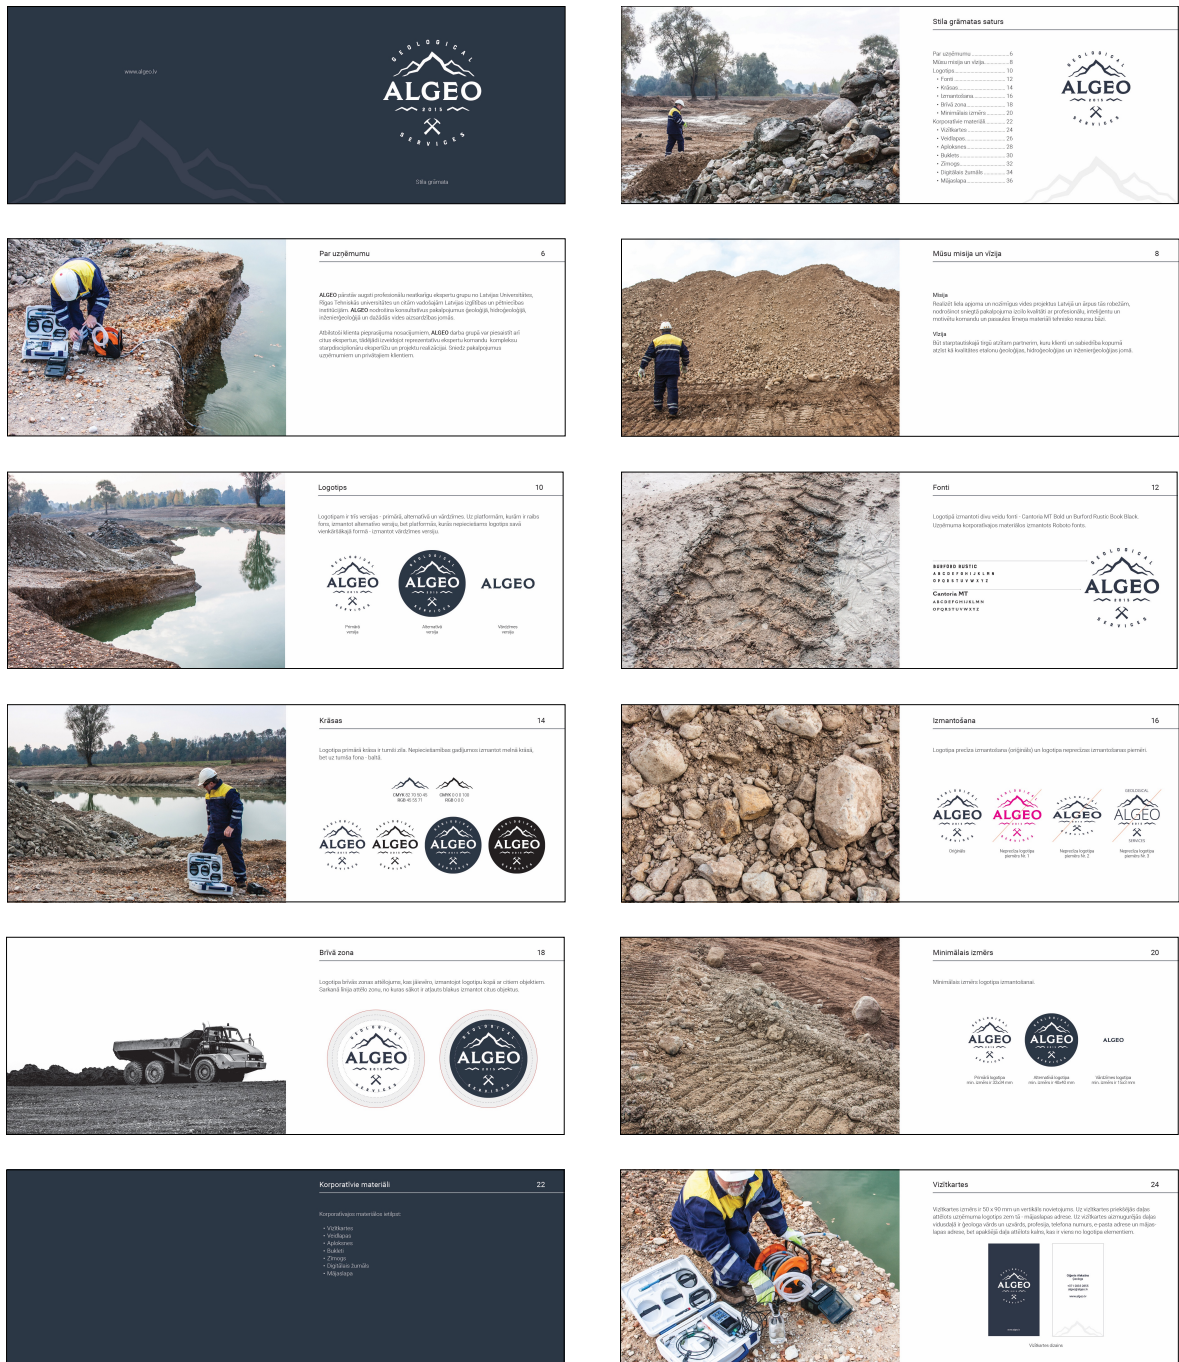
www.algeo.lv

GEOLOGICAL
ALGEO
2015
SERVICES

Stila grāmata

Stila grāmatas saturs

Par uzņēmumu 6
Mūsu misija un vīzija 8
Logotips 10
• Fonti 12
• Krāsas 14
• Izmantošana 16
• Brīvā zona 18
• Minimālais izmērs 20
Korporatīvie materiāli 22
• Vizītkartes 24
• Veidlapas 26
• Aploksnes 28
• Bukleti 30
• Zīmogs 32
• Digitālais žurnāls 34
• Mājaslapa 36

GEOLOGICAL
ALGEO
2015
SERVICES

Par uzņēmumu 6

ALGEO pārstāv augsti profesionālu neatkarīgu ekspertu grupu no Latvijas Universitātes, Rīgas Tehniskās universitātes un citām vadošajām Latvijas izglītības un pētniecības institūcijām. ALGEO nodrošina konsultatīvus pakalpojumus ģeoloģijā, hidroģeoloģijā, inženierģeoloģijā un dažādās vides aizsardzības jomās.

Atbilstoši klienta pieprasījuma nosacījumiem, ALGEO darba grupā var piesaistīt arī citus ekspertus, tādējādi izveidojot reprezentatīvu ekspertu komandu. Komplekssu starpdisciplināru ekspertīžu un pētījumu realizācija. Sniedz pakalpojumus uzņēmumiem un privātajiem klientiem.

Mūsu misija un vīzija 8

Misija
Realizēt liela apjoma un nozīmīgus vides projektus Latvijā un ārpus tās robežām, nodrošinot sniegtā pakalpojuma izcilo kvalitāti ar profesionālu, inteliģentu un motivētu komandu un pasaules līmeņa mūsdienu tehnisko resursu bāzi.

Vīzija
Būt starptautiskajā tirgū atzītam partnerim, kuru klienti un sabiedrība kopumā atzīst kā kvalitātes etalonu ģeoloģijas, hidroģeoloģijas un inženierģeoloģijas jomā.

Logotips 10

Logotipam ir trīs versijas - primārā, alternatīvā un vārdzīmes. Uz platformām, kurām ir raibs fons, izmantot alternatīvo versiju, bet platformās, kurās nepieciešams logotips savā vienkāršākajā formā - izmantot vārdzīmes versiju.

ALGEO
Primārā versija

ALGEO
Alternatīvā versija

ALGEO
Vārdzīmes versija

Fonti 12

Logotipā izmantoti divu veidu fonti - Cantoria MT Bold un Burford Rustic Book Black. Uzņēmuma korporatīvajos materiālos izmantots Roboto fonts.

BURFORD RUSTIC
ABCDEFGHIJKLMN
OPQRSTUVWXYZ
Cantoria MT
ABCDEFGHIJKLMN
OPQRSTUVWXYZ

GEOLOGICAL
ALGEO
2015
SERVICES

Krāsas 14

Logotipa primārā krāsa ir tumši zila. Nepieciešamības gadījumos izmantot melnā krāsā, bet uz tumša fona - baltā.

CMYK 92 70 50 40
RGB 45 55 71

CMYK 0 0 0 100
RGB 0 0 0

ALGEO ALGEO ALGEO ALGEO

Izmantošana 16

Logotipa precīza izmantošana (oriģināls) un logotipa nepareizas izmantošanas piemēri.

ALGEO
Oriģināls

ALGEO
Nepareiza logotipa piemērs Nr. 1

ALGEO
Nepareiza logotipa piemērs Nr. 2

ALGEO
Nepareiza logotipa piemērs Nr. 3

Brīvā zona 18

Logotipa brīvās zonas attēlojums, kas jāievēro, izmantojot logotipu kopā ar citiem objektiem. Sarkanā līnija attēlo zonu, no kuras sākot ir atļauts blakus izmantot citus objektus.

ALGEO ALGEO

Minimālais izmērs 20

Minimālais izmērs logotipa izmantošanai.

ALGEO
Primārā logotipa min. izmērs ir 30x24 mm

ALGEO
Alternatīvā logotipa min. izmērs ir 18x18 mm

ALGEO
Vārdzīmes logotipa min. izmērs ir 15x3 mm

Korporatīvie materiāli 22

Korporatīvajos materiālos ietilpst:
• Vizītkartes
• Veidlapas
• Aploksnes
• Bukleti
• Zīmogs
• Digitālais žurnāls
• Mājaslapa

Vizītkartes 24

Vizītkartes izmērs ir 50 x 90 mm un vertikāls novietojums. Uz vizītkartes priekšējās daļas attēlots uzņēmuma logotips zem tā - mājaslapas adrese. Uz vizītkartes aizmugurējās daļas vidusdaļā ir ģeologa vārds un uzvārds, profesija, telefona numurs, e-pasta adrese un mājaslapas adrese, bet apakšējā daļā attēlots kalns, kas ir viens no logotipa elementiem.

ALGEO

Vizītkartes dizains